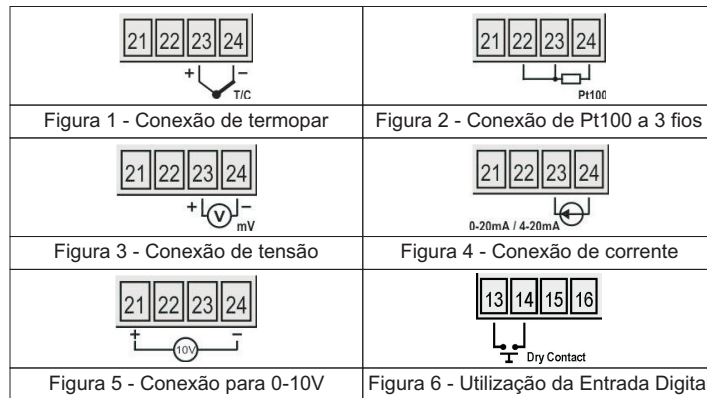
| 21 22 23 24 + – T/C | 21 22 23 24 Pt100 |
|---|---|
| Figura 1 - Conexão de termopar | Figura 2 - Conexão de Pt100 a 3 fios |
| 21 22 23 24 + V – mV | 21 22 23 24 0-20mA / 4-20mA |
| Figura 3 - Conexão de tensão | Figura 4 - Conexão de corrente |
| 21 22 23 24 + 10V – | 13 14 15 16 Dry Contact |
| Figura 5 - Conexão para 0-10V | Figura 6 - Utilização da Entrada Digita |